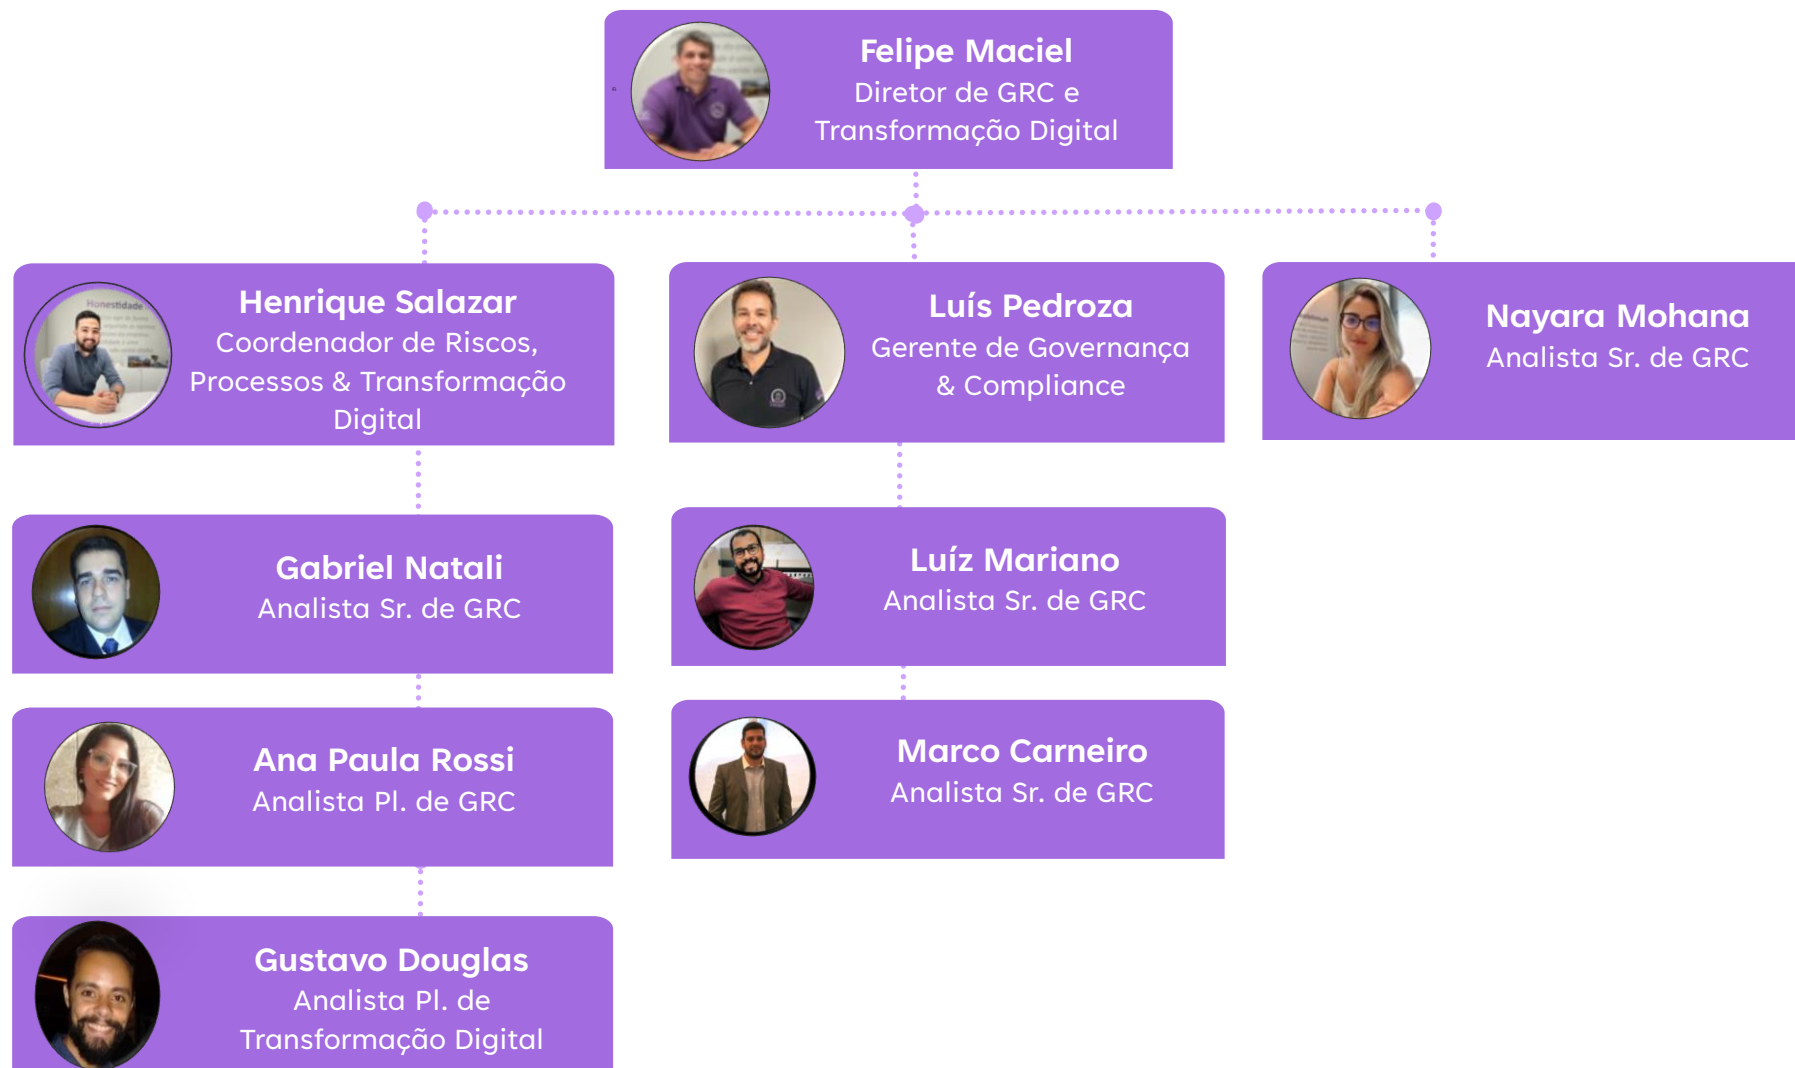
Felipe Maciel
Diretor de GRC e Transformação Digital

Henrique Salazar
Coordenador de Riscos, Processos & Transformação Digital

Luís Pedroza
Gerente de Governança & Compliance

Nayara Mohana
Analista Sr. de GRC

Gabriel Natali
Analista Sr. de GRC

Ana Paula Rossi
Analista Pl. de GRC

Gustavo Douglas
Analista Pl. de Transformação Digital

Luíz Mariano
Analista Sr. de GRC

Marco Carneiro
Analista Sr. de GRC